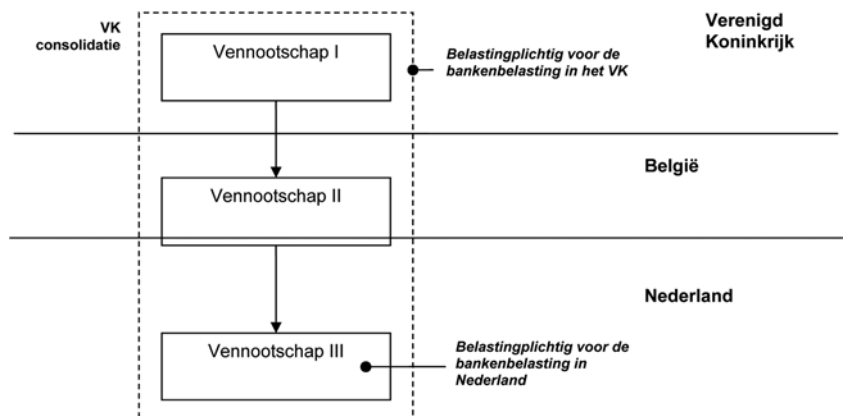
VK consolidatie

Vennootschap I

Belastingplichtig voor de bankenbelasting in het VK

Verenigd Koninkrijk

Vennootschap II

België

Nederland

Vennootschap III

Belastingplichtig voor de bankenbelasting in Nederland